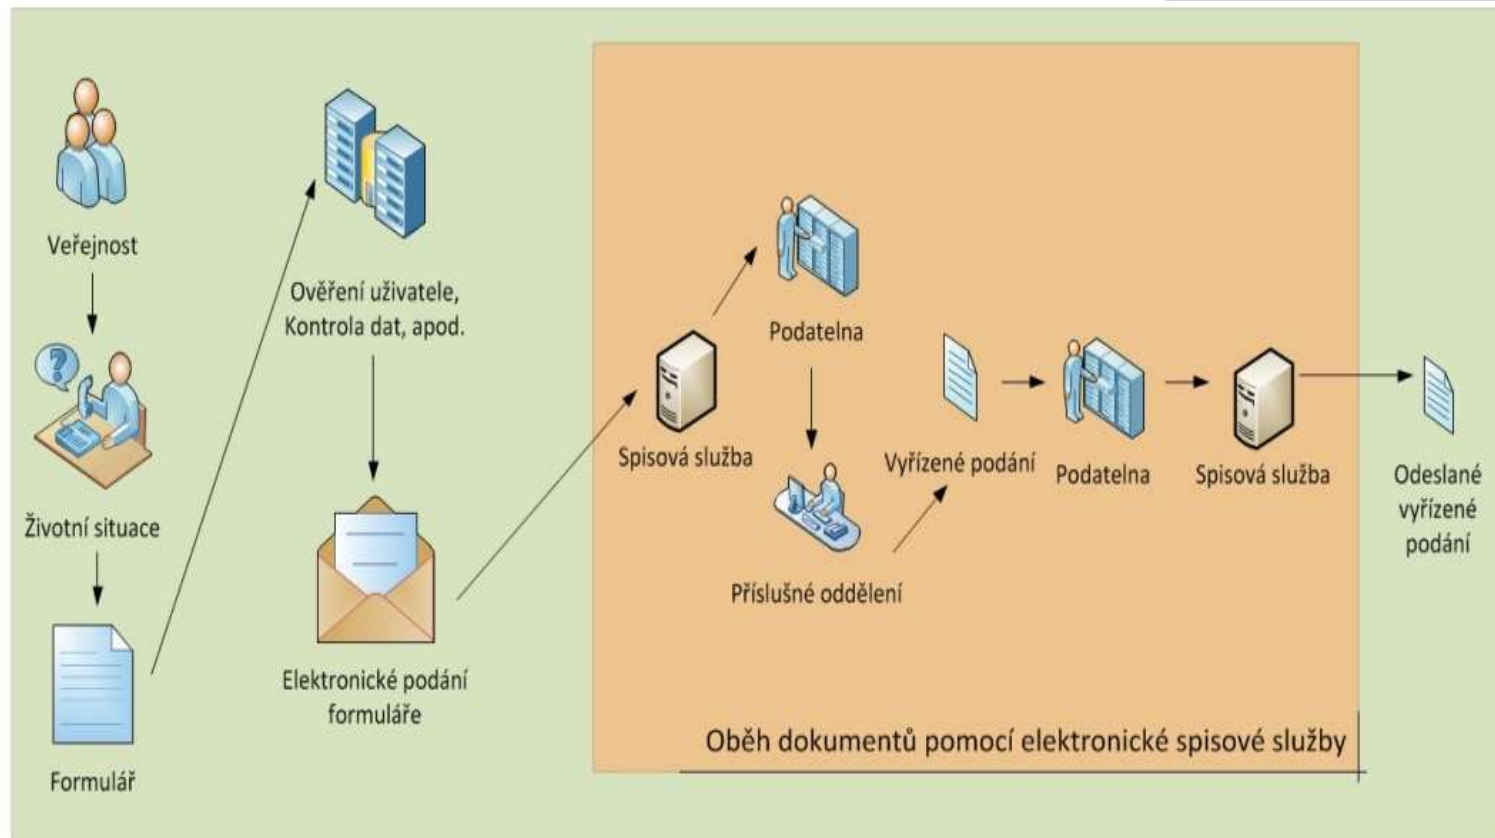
Veřejnost

Životní situace

Formulář

Ověření uživatele, Kontrola dat, apod.

Elektronické podání formuláře

Spisová služba

Podatelna

Příslušné oddělení

Vyřízené podání

Podatelna

Spisová služba

Odeslané vyřízené podání

Oběh dokumentů pomocí elektronické spisové služby